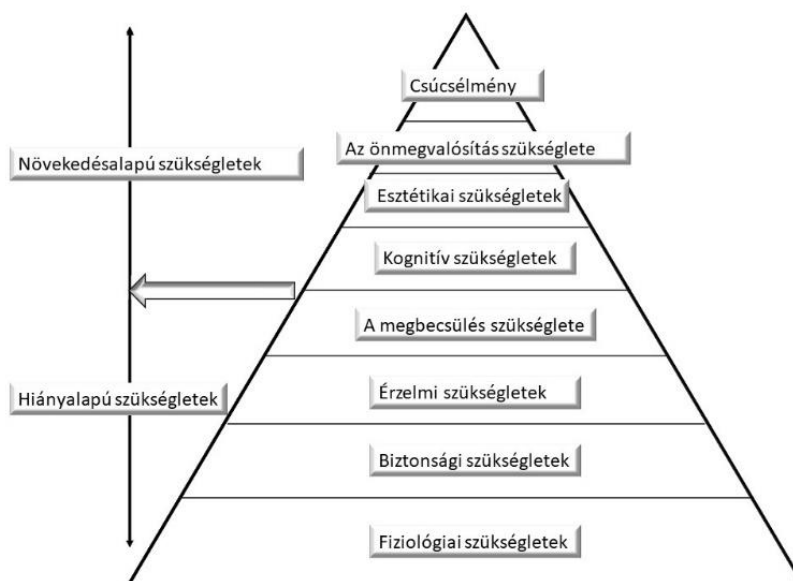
Csúcsélmény

Az önmegvalósítás szükséglete

Növekedésalapú szükségletek

Esztétikai szükségletek

Kognitív szükségletek

A megbecsülés szükséglete

Hiányalapú szükségletek

Érzelmi szükségletek

Biztonsági szükségletek

Fiziológiai szükségletek